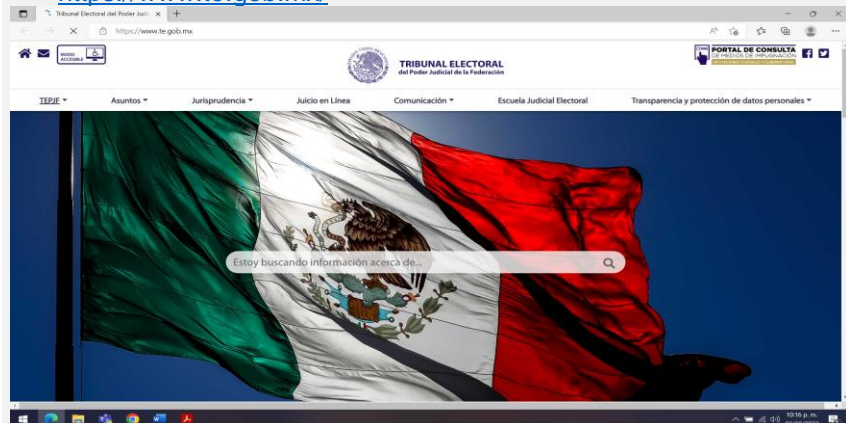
https://www.te.gob.mx

Tribunal Electoral del Poder Judic ×

https://www.te.gob.mx

MODO ACCESIBLE

TRIBUNAL ELECTORAL
del Poder Judicial de la Federación

PORTAL DE CONSULTA
DE MEDIOS DE IMPUGNACIÓN

TEPJF ▾ Asuntos ▾ Jurisprudencia ▾ Juicio en Línea Comunicación ▾ Escuela Judicial Electoral Transparencia y protección de datos personales ▾

Estoy buscando información acerca de...

10:16 p. m.